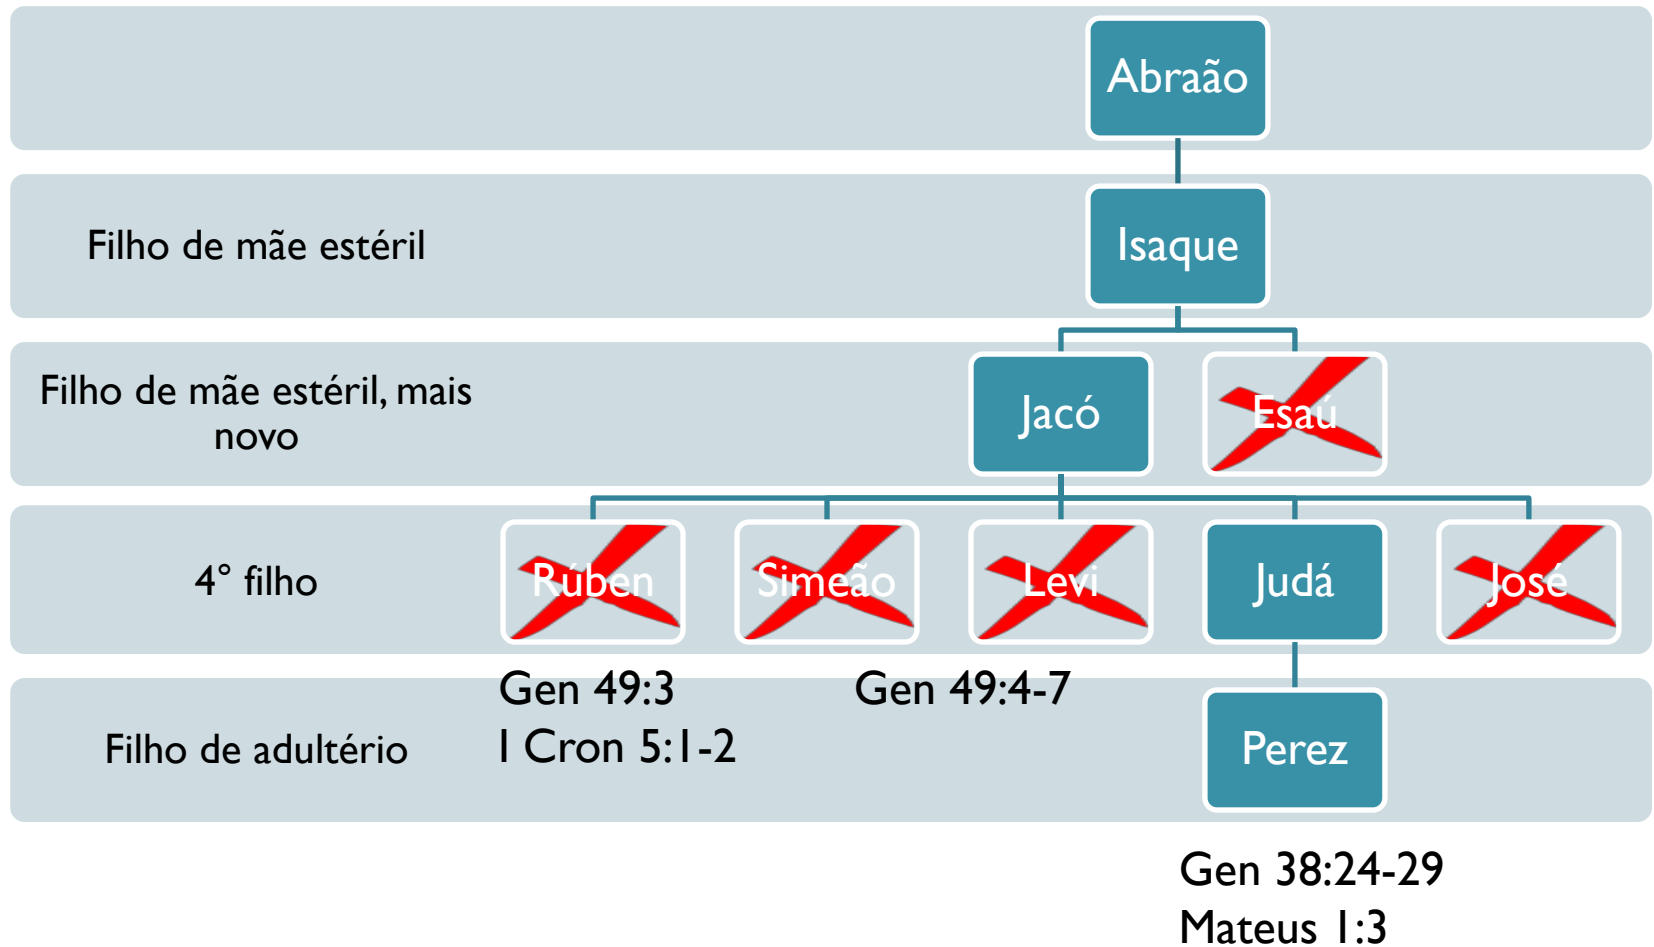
Abraão

Filho de mãe estéril

Isaque

Filho de mãe estéril, mais novo

Jacó

Esaú

4° filho

Rúben

Simeão

Levi

Judá

José

Gen 49:3
I Cron 5:1-2

Gen 49:4-7

Filho de adultério

Perez

Gen 38:24-29
Mateus 1:3